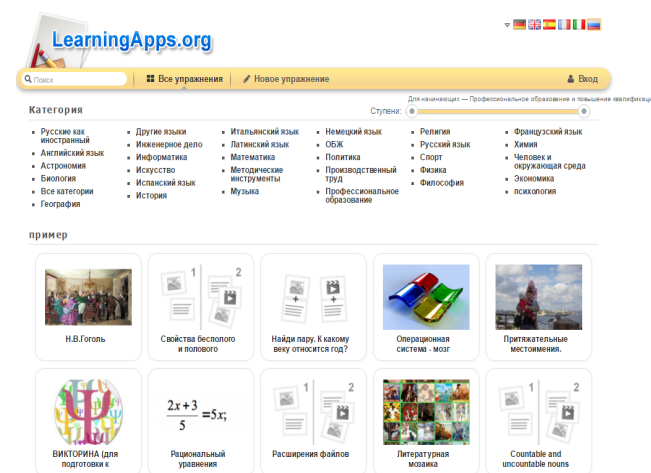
LearningApps.org

Поиск

Все упражнения

Новое упражнение

Вход

Категория

Ступени:

Для начинающих — Профессиональное образование и повышение квалифика

Русские как иностранный
Английский язык
Астрономия
Биология
Все категории
География

Другие языки
Инженерное дело
Информатика
Искусство
Испанский язык
История

Итальянский язык
Латинский язык
Математика
Методические инструменты
Музыка

Немецкий язык
ОБЖ
Политика
Производственный труд
Профессиональное образование

Религия
Русский язык
Спорт
Физика
Философия

Французский язык
Химия
Человек и окружающая среда
Экономика
психология

пример

Н.В.Гоголь

Свойства бесполого и полового

Найди пару. К какому веку относится год?

Операционная система - мозг

Притяжательные местоимения.

ВИКТОРИНА (для подготовки к

$\frac{2x+3}{5}=5x;$

Рациональный уравнения

Расширения файлов

Литературная мозаика

Countable and uncountable nouns